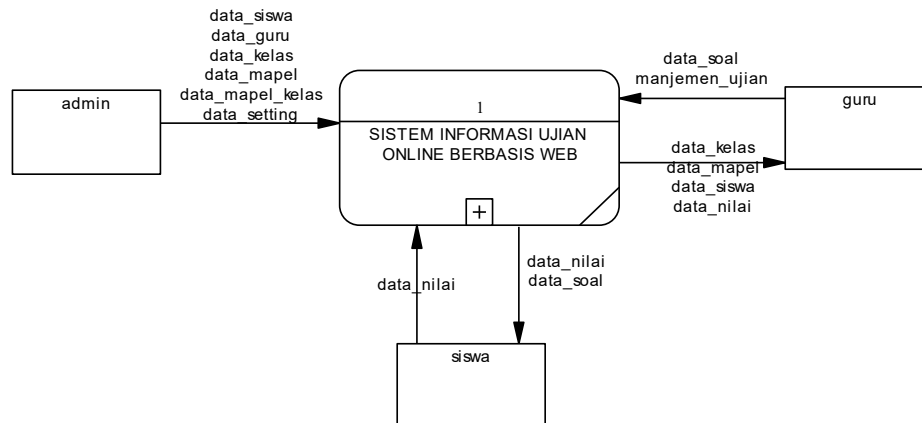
data_siswa
data_guru
data_kelas
data_mapel
data_mapel_kelas
data_setting

admin

1
SISTEM INFORMASI UJIAN ONLINE BERBASIS WEB
+

data_soal
manjemen_ujian

guru

data_kelas
data_mapel
data_siswa
data_nilai

data_nilai

data_nilai
data_soal

siswa